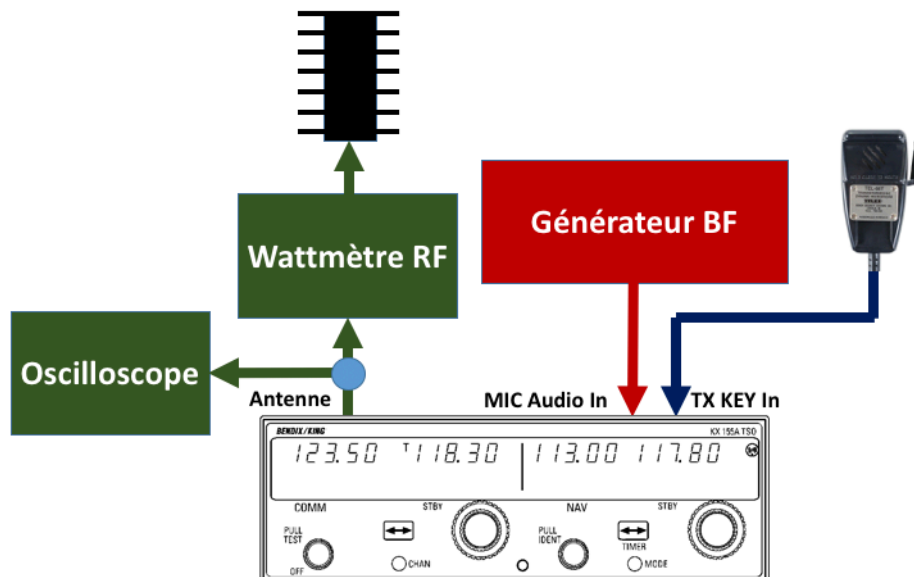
Générateur BF

Wattmètre RF

Oscilloscope

Antenne

MIC Audio In

TX KEY In

BENDIX/KING

KX 155A TSO

123.50 T118.30 113.00 117.80

COMM

STBY

NAV

STBY

PULL TEST

OFF

CHAN

PULL IDENT

TIMER

MODE